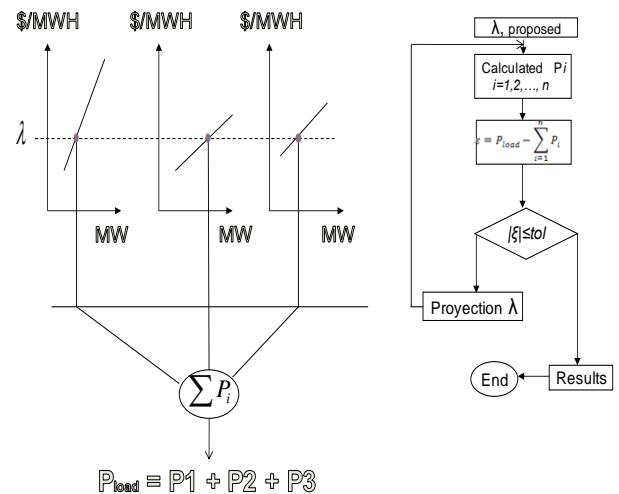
\$/MWH \$/MWH \$/MWH

$\lambda$

MW MW MW

$\sum P_i$

$P_{load} = P1 + P2 + P3$

λ, proposed

Calculated P*i*
*i=1,2,…, n*

$\varepsilon = P_{load} - \sum_{i=1}^{n} P_i$

*|ξ|≤tol*

Proyection λ

End

Results